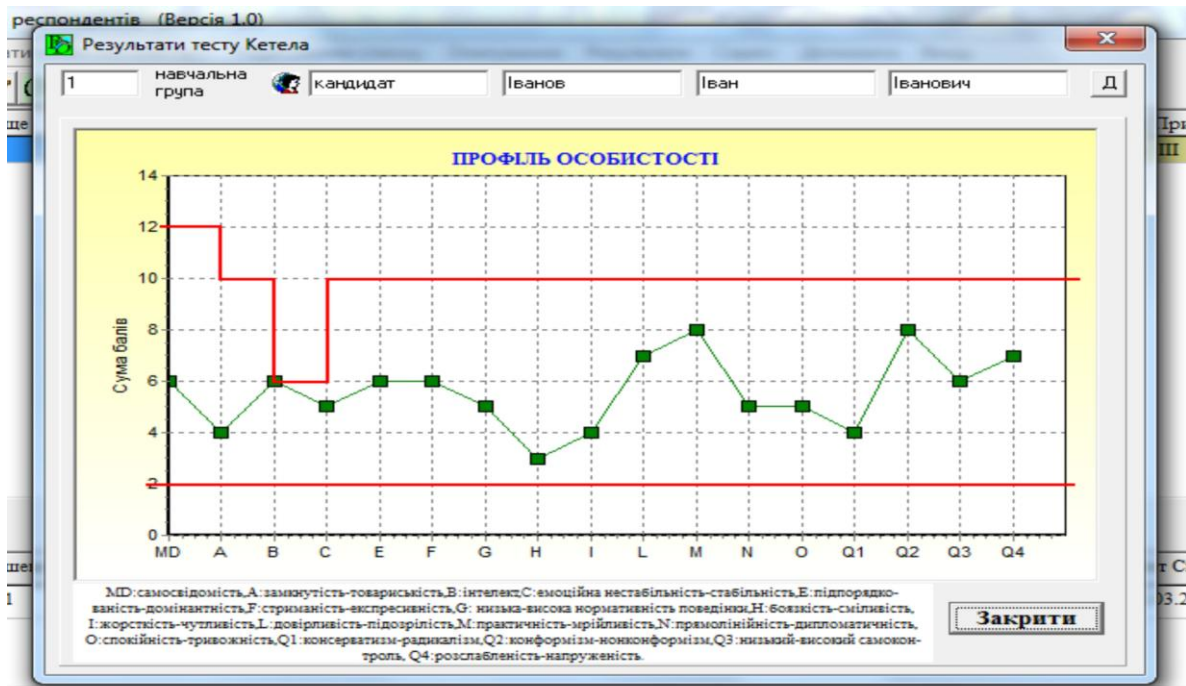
респондентів (Версія 1.0)

Результати тесту Кетела

1 навчальна група кандидат Іванов Іван Іванович Д

ПРОФІЛЬ ОСОБИСТОСТІ

Сума балів

14
12
10
8
6
4
2
0

MD A B C E F G H I L M N O Q1 Q2 Q3 Q4

MD:самосвідомість,A:замкнутість-товариськість,B:інтелект,C:емоційна нестабільність-стабільність,E:підпорядкованість-домінантність,F:стриманість-експресивність,G: низька-висока нормативність поведінки,H:боязкість-смiливість, I:жорсткість-чутливість,L:довірливість-підозрілість,M:практичність-мрійливість,N:прямолінійність-дипломатичність, O:спокійність-тривожність,Q1:консерватизм-радикалізм,Q2:конформізм-нонконформізм,Q3:низький-високий самоконтроль, Q4:розслабленість-напруженість.

Закрити